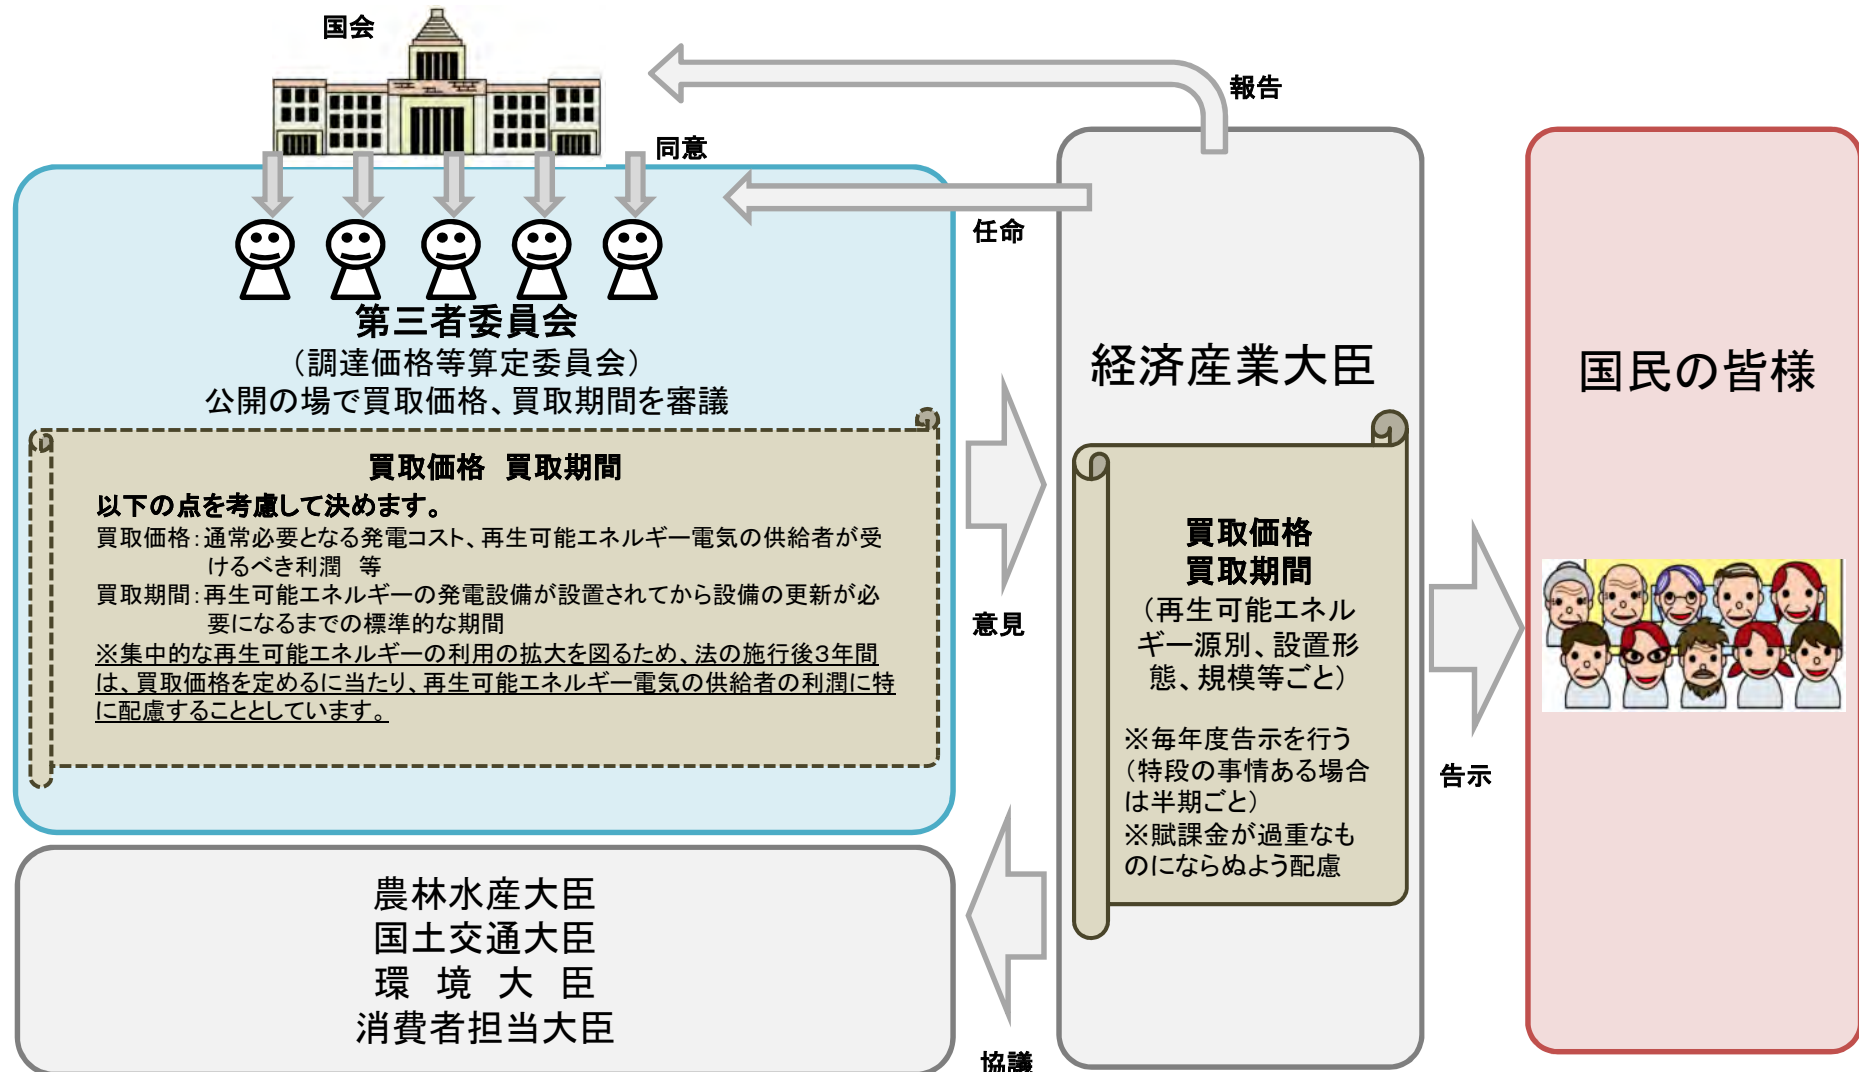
国会

報告

同意

任命

第三者委員会
（調達価格等算定委員会）
公開の場で買取価格、買取期間を審議

買取価格　買取期間

以下の点を考慮して決めます。
買取価格：通常必要となる発電コスト、再生可能エネルギー電気の供給者が受けるべき利潤　等
買取期間：再生可能エネルギーの発電設備が設置されてから設備の更新が必要になるまでの標準的な期間
※集中的な再生可能エネルギーの利用の拡大を図るため、法の施行後3年間は、買取価格を定めるに当たり、再生可能エネルギー電気の供給者の利潤に特に配慮することとしています。

経済産業大臣

意見

買取価格
買取期間
（再生可能エネルギー源別、設置形態、規模等ごと）

※毎年度告示を行う（特段の事情ある場合は半期ごと）
※賦課金が過重なものにならぬよう配慮

告示

国民の皆様

農林水産大臣
国土交通大臣
環　境　大　臣
消費者担当大臣

協議